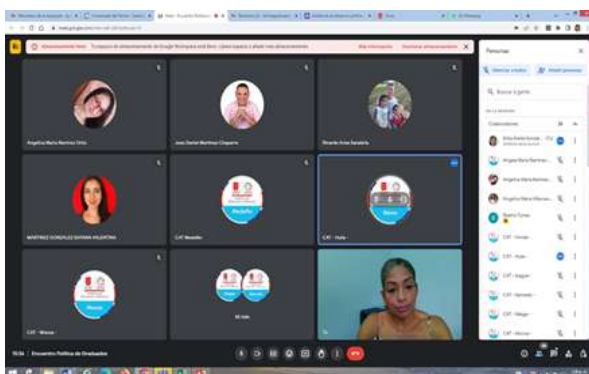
Angelica Maria Martinez Ortiz

Jose Daniel Martinez Chaparro

Ricardo Arias Saralelo

MARTINEZ GONZALEZ DAYANA VALENTINA

CAT Medellín

CAT - Huila

CAT - Mocoa

Mi Vida

Tú

10:36 | Encuentro Politica de Graduados

Personas

Añadir personas

Buscar a gente

EN LA REUNIÓN

Colaboradores

Angelica Maria Martinez...

Angelica Maria Martinez...

Angelica Maria Marinez...

Beatriz Tovar

CAT - Huila

CAT - Huila

CAT - Ibagué

CAT - Manizales

CAT - Neiva

CAT - Mocoa